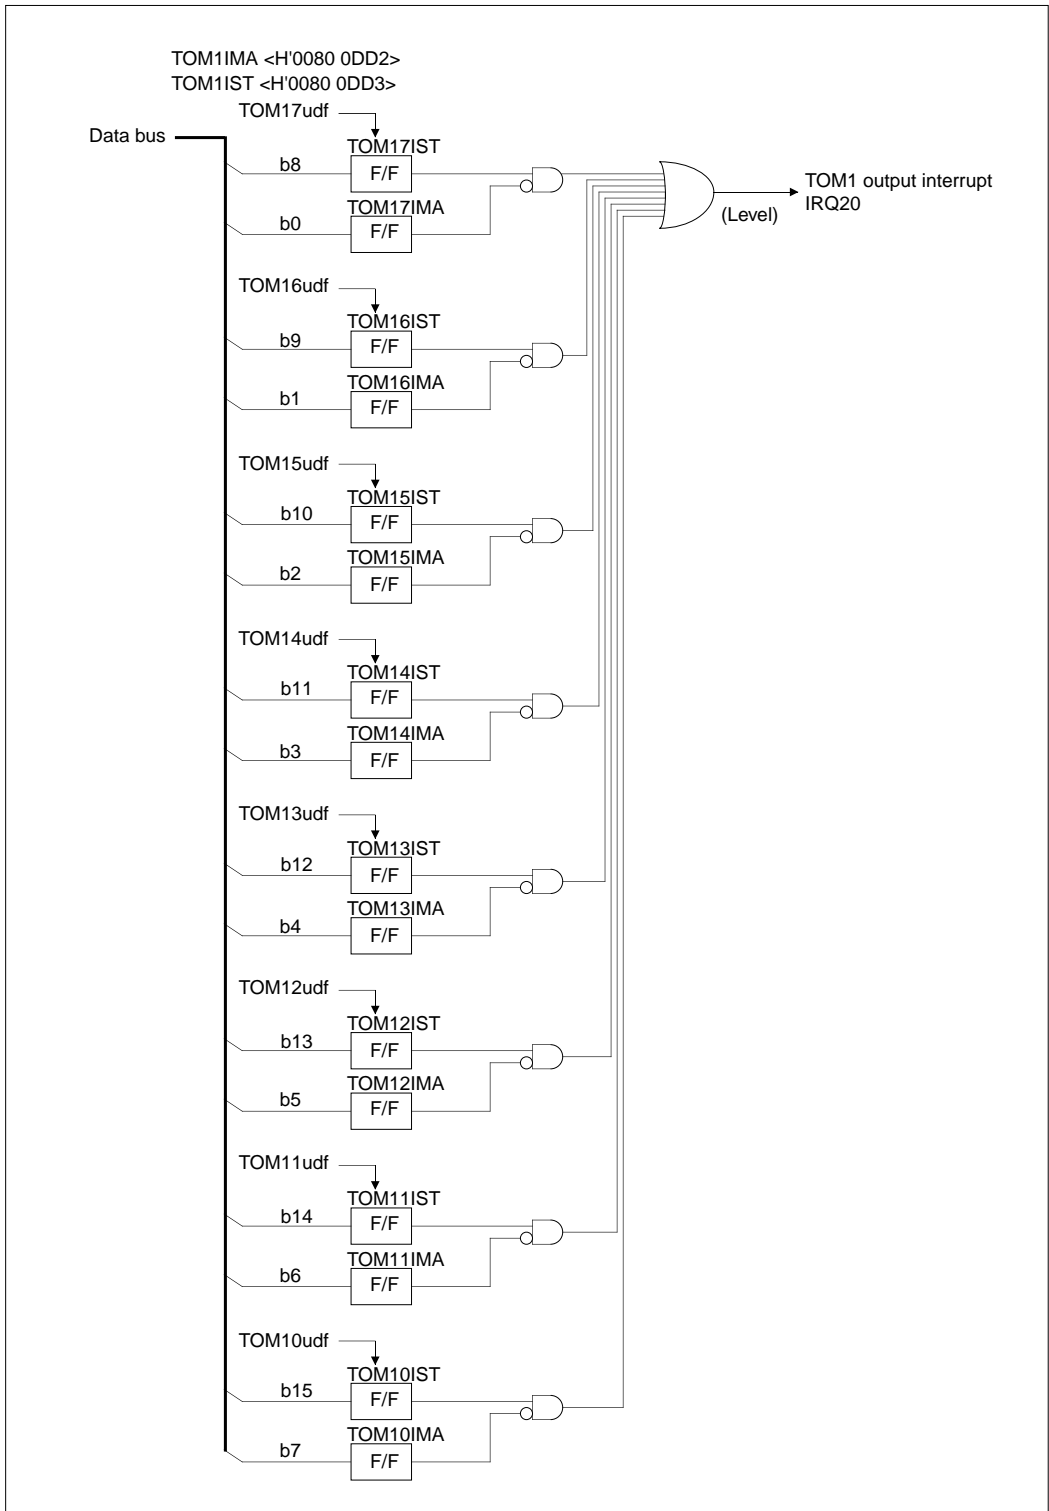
TOM1IMA <H'0080 0DD2>
TOM1IST <H'0080 0DD3>

TOM17udf

Data bus

TOM17IST
b8
F/F

TOM17IMA
b0
F/F

TOM1 output interrupt
IRQ20
(Level)

TOM16udf
TOM16IST
b9
F/F
TOM16IMA
b1
F/F

TOM15udf
TOM15IST
b10
F/F
TOM15IMA
b2
F/F

TOM14udf
TOM14IST
b11
F/F
TOM14IMA
b3
F/F

TOM13udf
TOM13IST
b12
F/F
TOM13IMA
b4
F/F

TOM12udf
TOM12IST
b13
F/F
TOM12IMA
b5
F/F

TOM11udf
TOM11IST
b14
F/F
TOM11IMA
b6
F/F

TOM10udf
TOM10IST
b15
F/F
TOM10IMA
b7
F/F